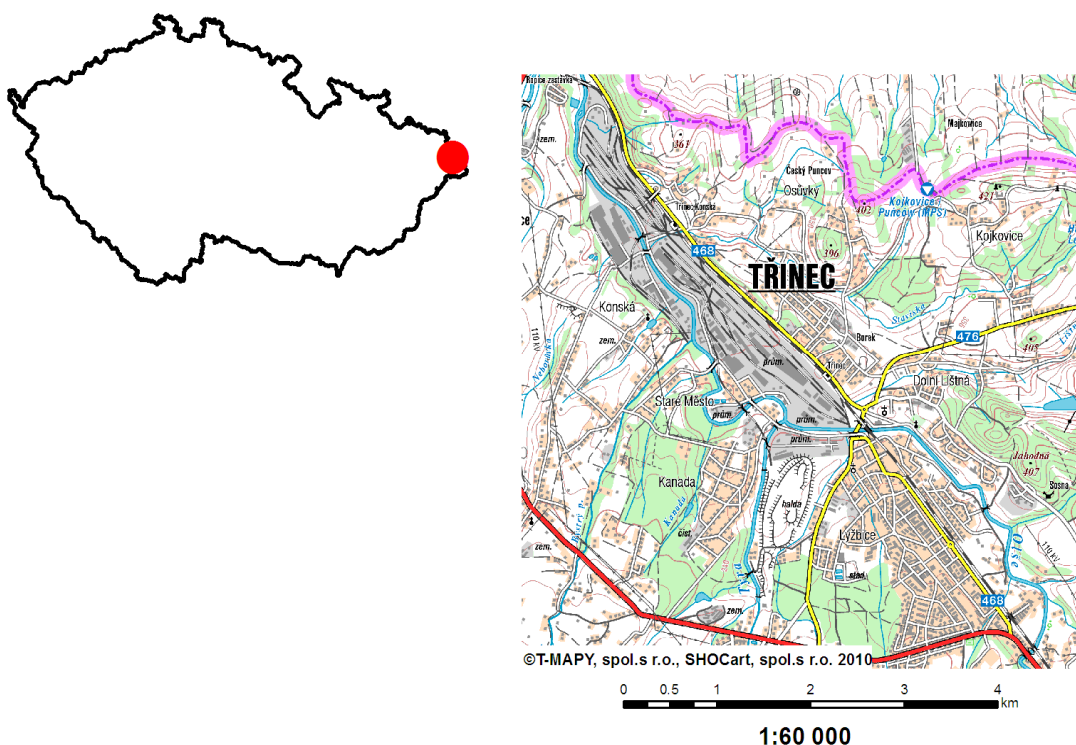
Ropice zastávka
Majkovice
361
Český Puncov
Osůvky
402
Kojkovice-Puncov (HPS)
421
Třinec-Konská
196
Kojkovice
zem.
468
TŘINEC
Konská
Borek
476
Staviska
403
zem.
prům.
Třinec
Dolní Líštná
Staré Město
prům.
prům.
prům.
Jahodná
407
Kanada
halda
Sosna
Kanada
čist.
Lyžbice
zem.
zem.
468
Olše
©T-MAPY, spol.s r.o., SHOCart, spol.s r.o. 2010
0 0.5 1 2 3 4 km
1:60 000